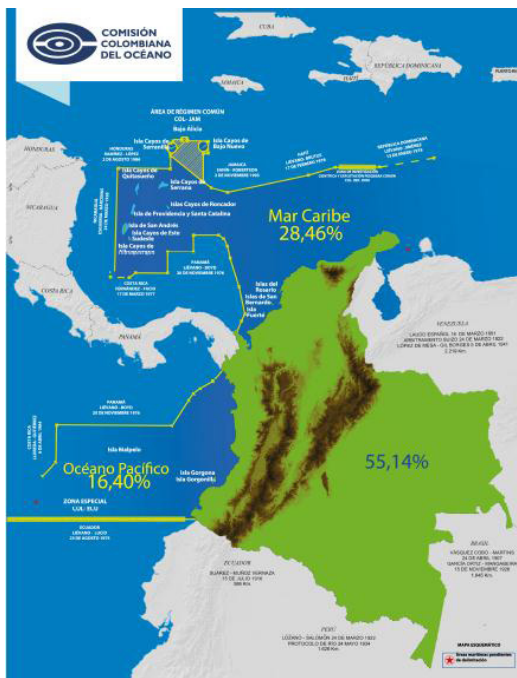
COMISIÓN COLOMBIANA DEL OCÉANO

CUBA

JAMAICA

HAITÍ

REPÚBLICA DOMINICANA

PUERTO RICO

ÁREA DE RÉGIMEN COMÚN COL - JAM

Bajo Alicia

Isla Cayos de Serranilla

Isla Cayos de Bajo Nuevo

HONDURAS

HONDURAS RAMÍREZ - LÓPEZ 2 DE AGOSTO 1986

JAMAICA SANÍN - ROBERTSON 12 DE NOVIEMBRE 1993

HAITÍ LIÉVANO - BRUTUS 17 DE FEBRERO 1978

REPÚBLICA DOMINICANA LIÉVANO - JIMÉNEZ 13 DE ENERO 1978

ZONA DE INVESTIGACIÓN CIENTÍFICA Y EXPLOTACIÓN PESQUERA COMÚN COL - REP. DOM.

Isla Cayos de Quitasueño

Isla Cayos de Serrana

NICARAGUA

Isla Cayos de Roncador

Isla de Providencia y Santa Catalina

Isla de San Andrés

Isla Cayos de Este Sudeste

Isla Cayos de Albuquerque

Mar Caribe
28,46%

COSTA RICA FERNÁNDEZ - FACIO 17 DE MARZO 1977

PANAMÁ LIÉVANO - BOYD 20 DE NOVIEMBRE 1976

Islas del Rosario

Islas de San Bernardo

Isla Fuerte

COSTA RICA

PANAMÁ

VENEZUELA

LAUDO ESPAÑOL 16 DE MARZO 1891
ARBITRAMENTO SUIZO 24 DE MARZO 1922
LÓPEZ DE MESA - GIL BORGES 5 DE ABRIL 1941
2.219 Km.

PANAMÁ LIÉVANO - BOYD 20 DE NOVIEMBRE 1976

COSTA RICA LLOREDA - GUTIÉRREZ 6 DE ABRIL 1984

Isla Malpelo

Océano Pacífico
16,40%

Isla Gorgona
Isla Gorgonilla

55,14%

ZONA ESPECIAL COL - ECU

ECUADOR LIÉVANO - LUCIO 23 DE AGOSTO 1975

ECUADOR

SUÁREZ - MUÑOZ VERNAZA 15 DE JULIO 1916
586 Km.

BRASIL

VÁSQUEZ COBO - MARTINS 24 DE ABRIL 1907
GARCÍA ORTIZ - MANGABEIRA 15 DE NOVIEMBRE 1928
1.645 Km.

PERÚ

LOZANO - SALOMÓN 24 DE MARZO 1922
PROTOCOLO DE RÍO 24 MAYO 1934
1.626 Km.

MAPA GEOGRÁFICO

Áreas marítimas pendientes de delimitación